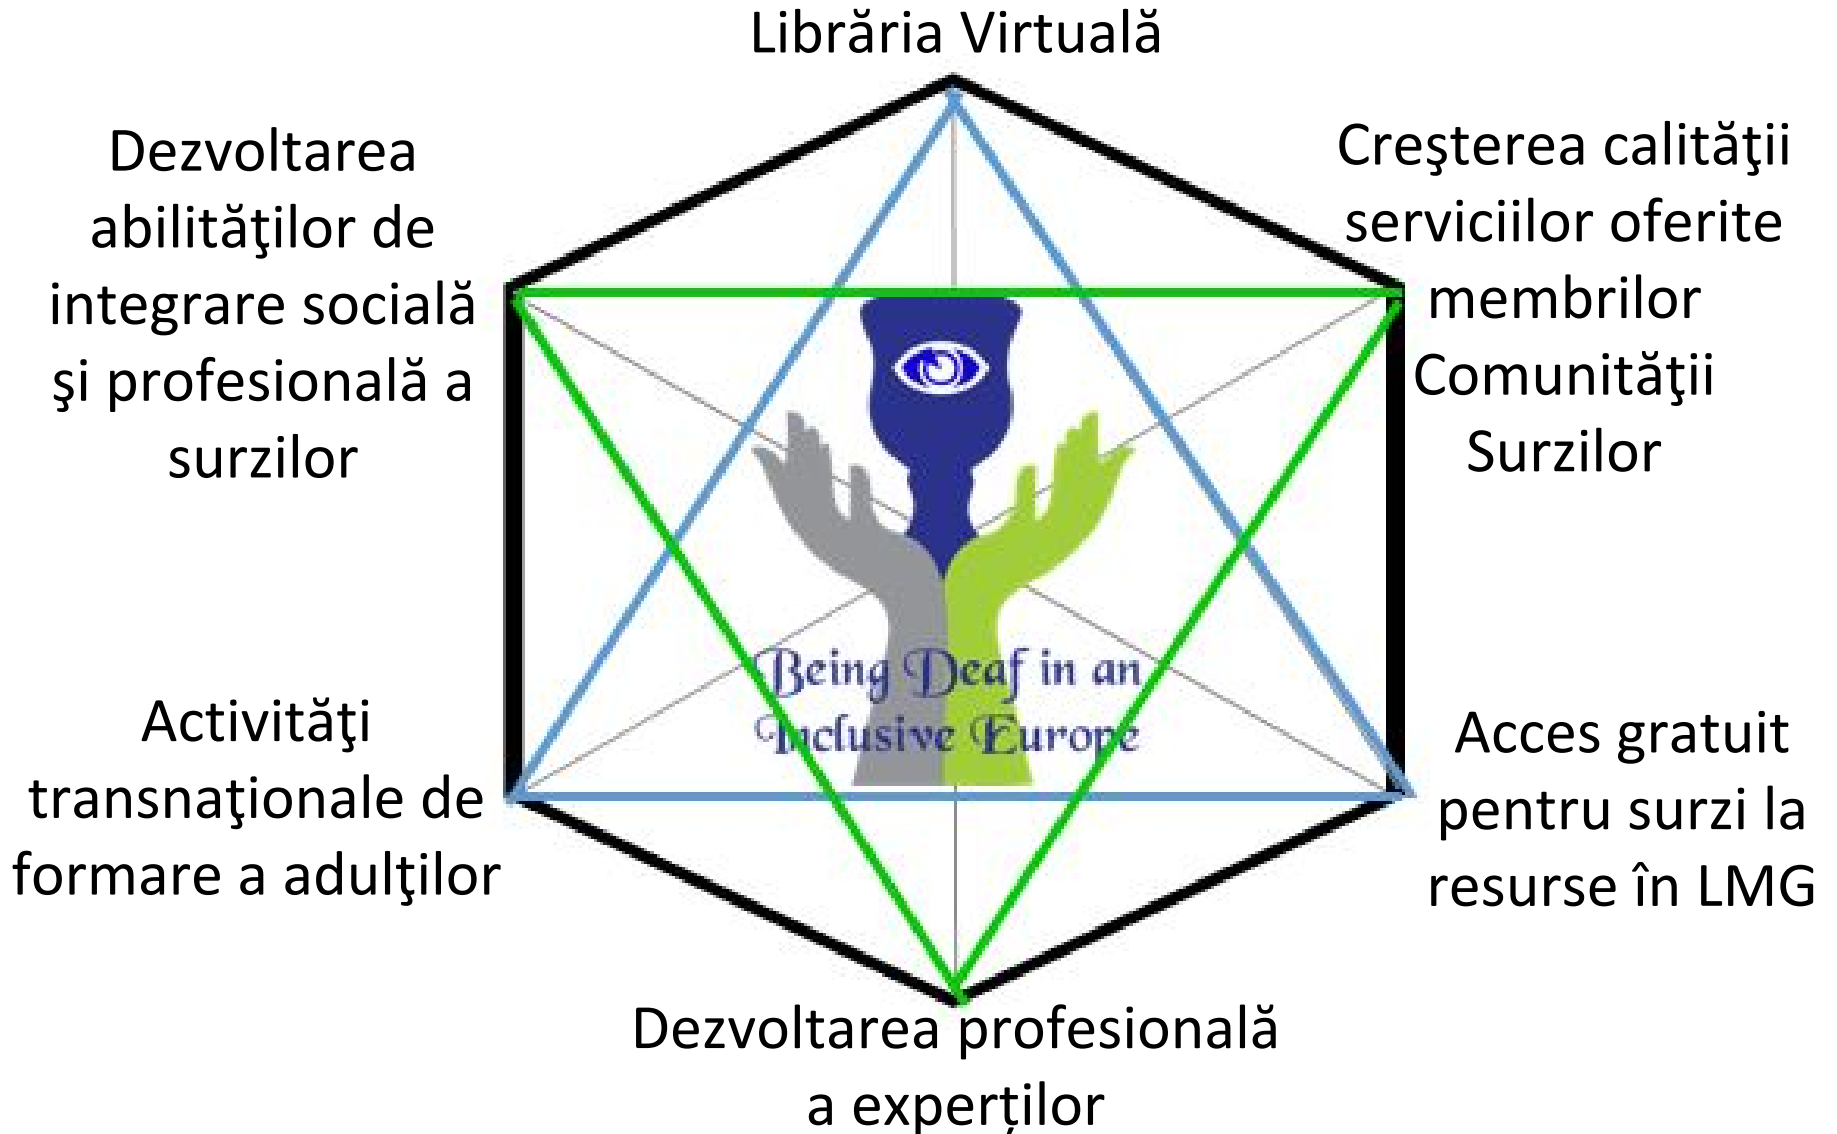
Librăria Virtuală

Dezvoltarea abilităţilor de integrare socială şi profesională a surzilor

Creşterea calităţii serviciilor oferite membrilor Comunităţii Surzilor

Being Deaf in an Inclusive Europe

Activităţi transnaţionale de formare a adulţilor

Acces gratuit pentru surzi la resurse în LMG

Dezvoltarea profesională a experților